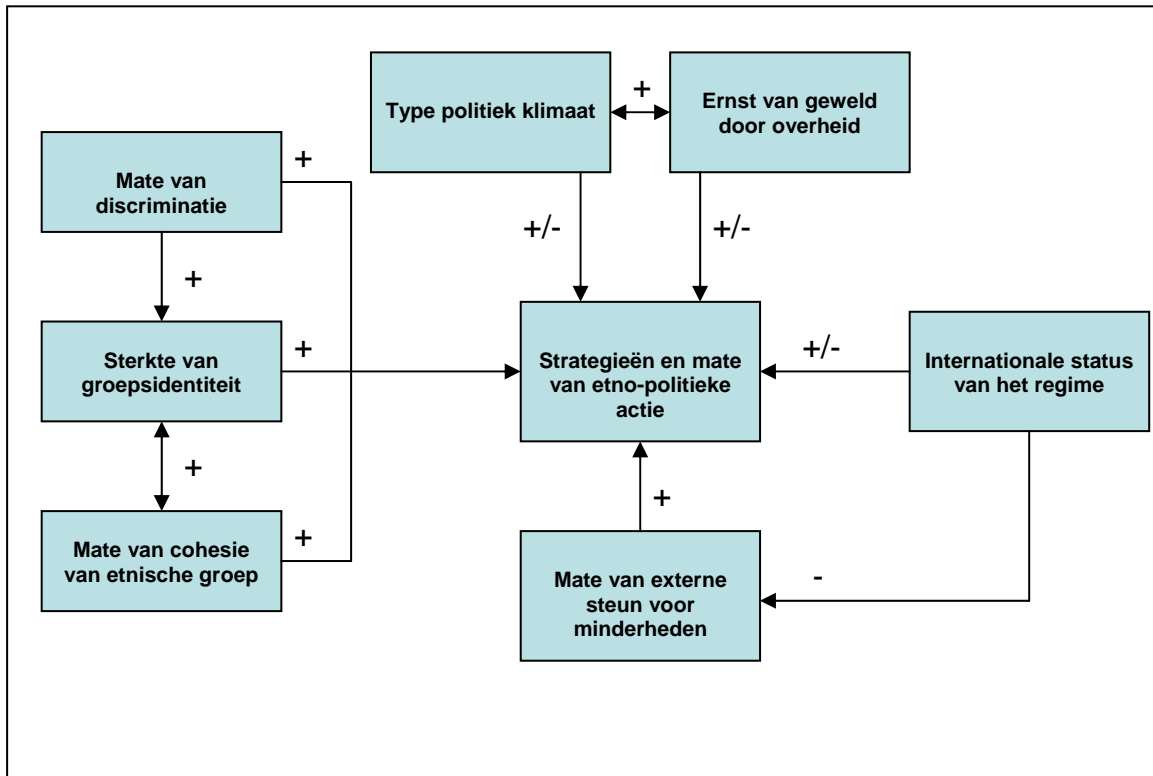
Type politiek klimaat

+

Ernst van geweld door overheid

Mate van discriminatie

+

+/-

+/-

+

Sterkte van groepsidentiteit

+

Strategieën en mate van etno-politieke actie

+/-

Internationale status van het regime

+

+

Mate van cohesie van etnische groep

+

Mate van externe steun voor minderheden

-